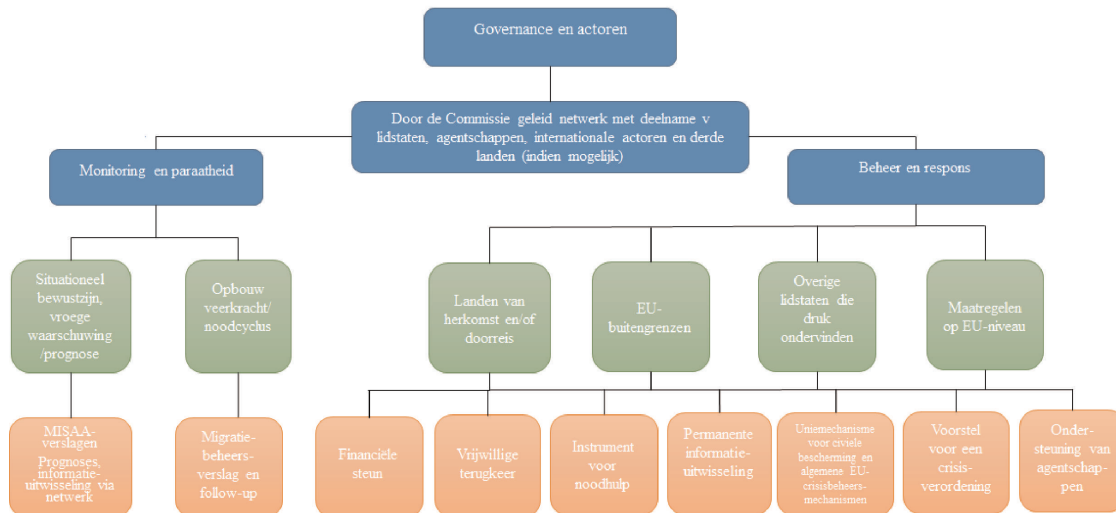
Governance en actoren

Door de Commissie geleid netwerk met deelname v lidstaten, agentschappen, internationale actoren en derde landen (indien mogelijk)

Monitoring en paraatheid

Beheer en respons

Situationeel bewustzijn, vroege waarschuwing /prognose

Opbouw veerkracht/ noodcyclus

Landen van herkomst en/of doorreis

EU-buitengrenzen

Overige lidstaten die druk ondervinden

Maatregelen op EU-niveau

MISAA-verslagen Prognoses, informatie-uitwisseling via netwerk

Migratie-beheers-verslag en follow-up

Financiële steun

Vrijwillige terugkeer

Instrument voor noodhulp

Permanente informatie-uitwisseling

Uniemechanisme voor civiele bescherming en algemene EU-crisisbeheers-mechanismen

Voorstel voor een crisis-verordening

Ondersteuning van agentschappen